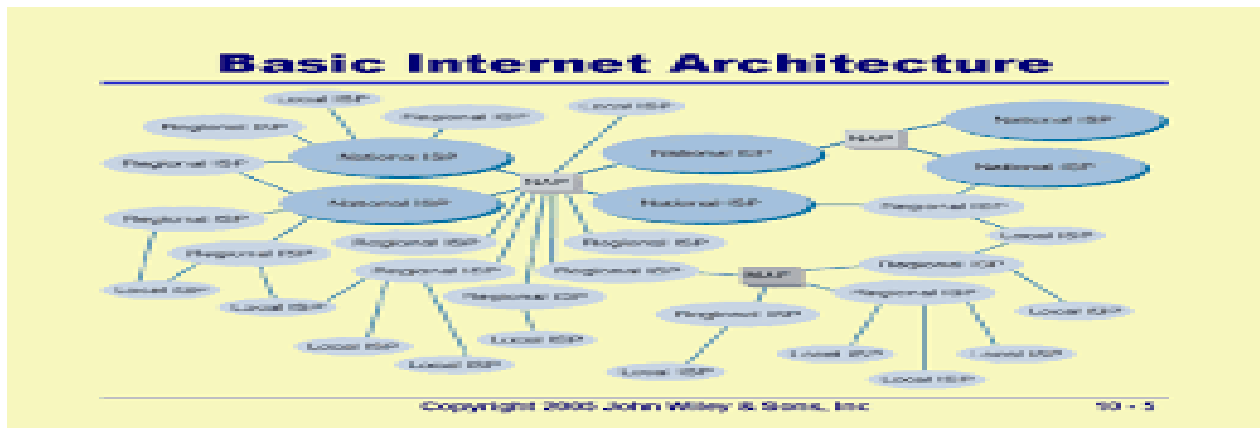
Basic Internet Architecture

Local ISP
Regional ISP
Regional ISP
Local ISP
Regional ISP
National ISP
NAP
National ISP
National ISP
National ISP
National ISP
NAP
Regional ISP
Regional ISP
Regional ISP
Regional ISP
Local ISP
Local ISP
Regional ISP
Regional ISP
Regional ISP
Regional ISP
Local ISP
NAP
Regional ISP
Local ISP
Local ISP
Regional ISP
Regional ISP
Local ISP
Local ISP
Local ISP
Local ISP
Local ISP
Local ISP

Copyright 2005 John Wiley & Sons, Inc     10 - 5